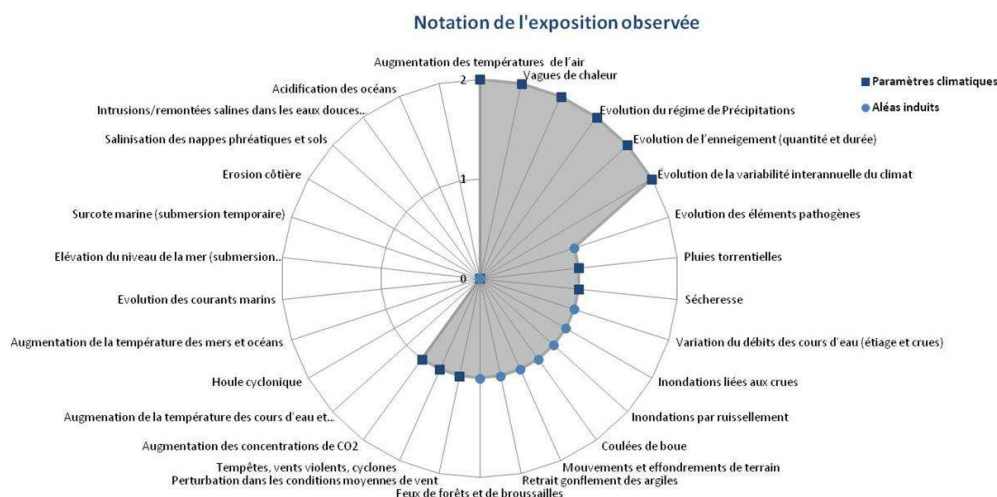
Notation de l'exposition observée

Paramètres climatiques
Aléas induits

Augmentation des températures de l'air
Vagues de chaleur
Evolution du régime de Précipitations
Evolution de l'enneigement (quantité et durée)
Evolution de la variabilité interannuelle du climat
Evolution des éléments pathogènes
Pluies torrentielles
Sécheresse
Variation du débits des cours d'eau (étiage et crues)
Inondations liées aux crues
Inondations par ruissellement
Coulées de boue
Mouvements et effondrements de terrain
Retrait gonflement des argiles
Feux de forêts et de broussailles
Perturbation dans les conditions moyennes de vent
Tempêtes, vents violents, cyclones
Augmentation des concentrations de CO2
Augmenation de la température des cours d'eau et...
Houle cyclonique
Augmentation de la température des mers et océans
Evolution des courants marins
Elévation du niveau de la mer (submersion...
Surcote marine (submersion temporaire)
Erosion côtière
Salinisation des nappes phréatiques et sols
Intrusions/remontées salines dans les eaux douces...
Acidification des océans

2
1
0